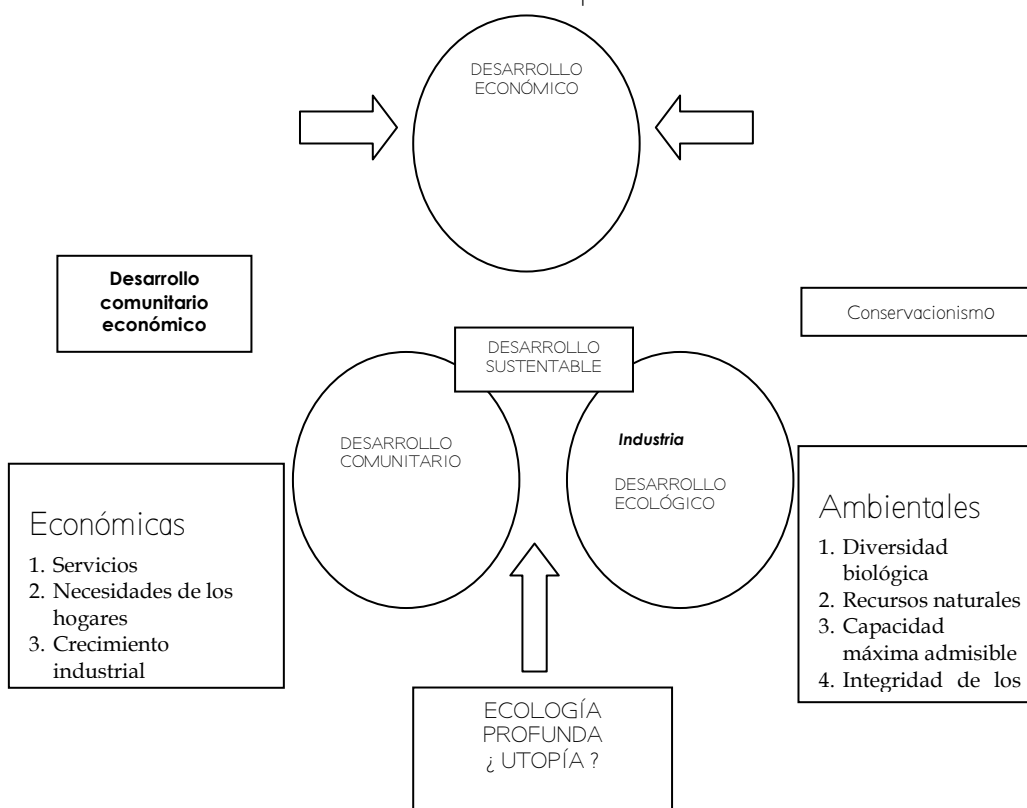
DESARROLLO ECONÓMICO

Desarrollo comunitario económico

Conservacionismo

DESARROLLO SUSTENTABLE

DESARROLLO COMUNITARIO

Industria

DESARROLLO ECOLÓGICO

Económicas
1. Servicios
2. Necesidades de los hogares
3. Crecimiento industrial

Ambientales
1. Diversidad biológica
2. Recursos naturales
3. Capacidad máxima admisible
4. Integridad de los

ECOLOGÍA PROFUNDA ¿ UTOPÍA ?